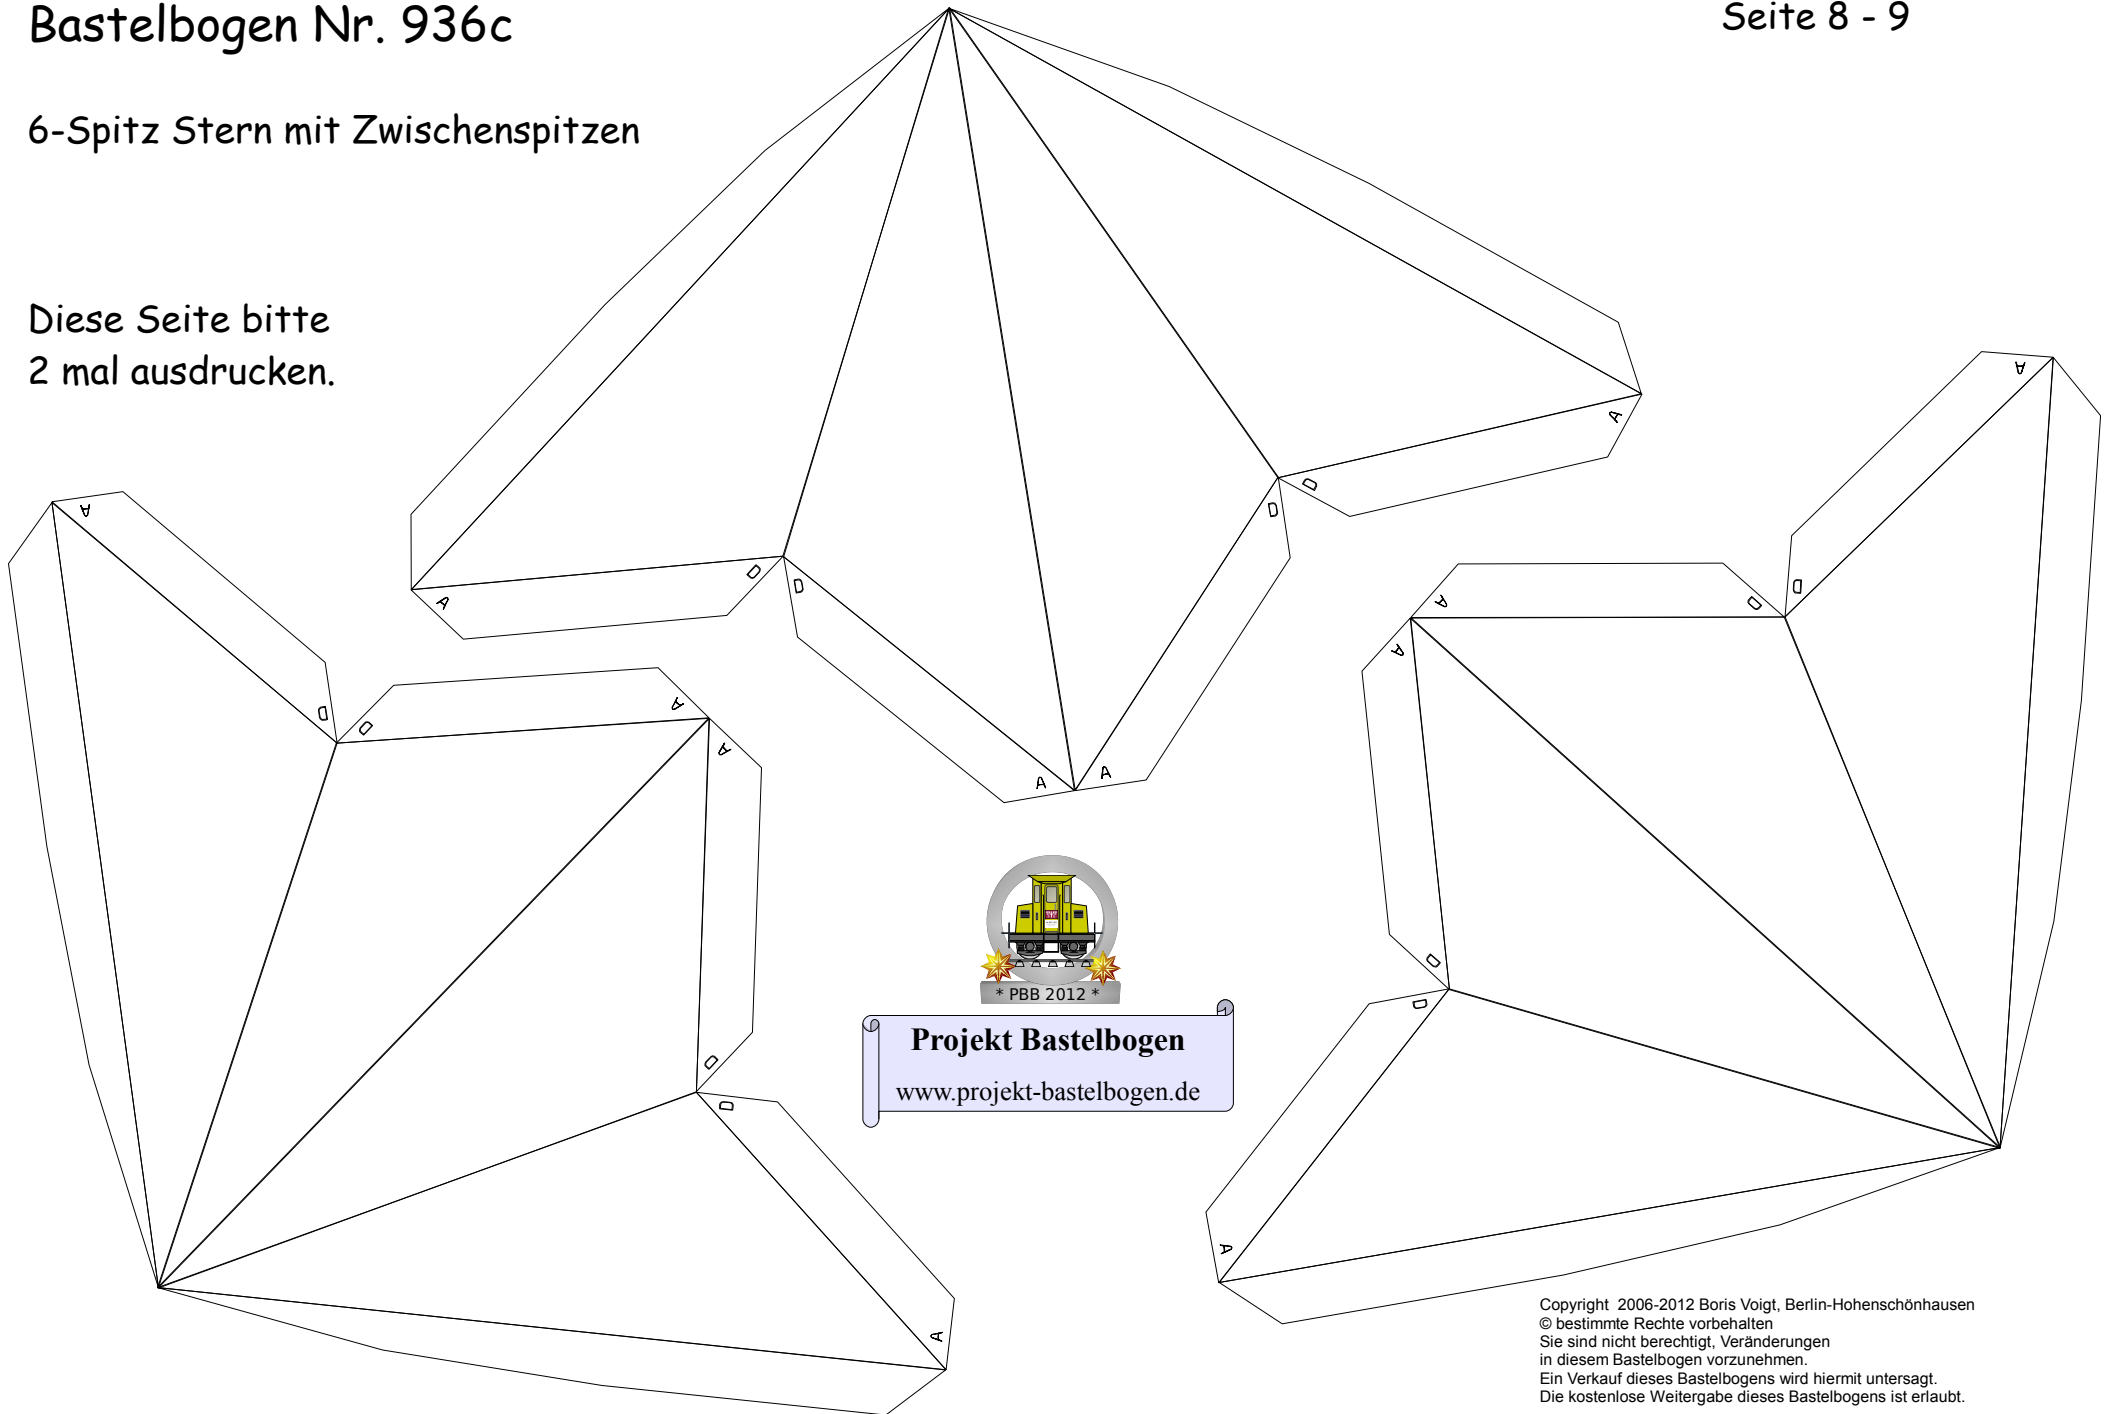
Bastelbogen Nr. 936c

Seite 8 - 9

6-Spitz Stern mit Zwischenspitzen

Diese Seite bitte
2 mal ausdrucken.

A D D A D A A D D A A D D A A D D A D A A A D D A

* PBB 2012 *

Projekt Bastelbogen
www.projekt-bastelbogen.de

Copyright 2006-2012 Boris Voigt, Berlin-Hohenschönhausen
© bestimmte Rechte vorbehalten
Sie sind nicht berechtigt, Veränderungen
in diesem Bastelbogen vorzunehmen.
Ein Verkauf dieses Bastelbogens wird hiermit untersagt.
Die kostenlose Weitergabe dieses Bastelbogens ist erlaubt.